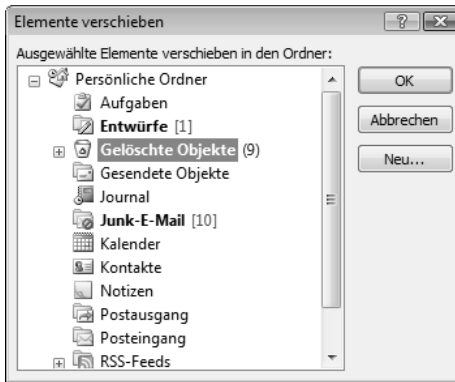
Elemente verschieben

? X

Ausgewählte Elemente verschieben in den Ordner:

Persönliche Ordner
Aufgaben
**Entwürfe** [1]
Gelöschte Objekte (9)
Gesendete Objekte
Journal
**Junk-E-Mail** [10]
Kalender
Kontakte
Notizen
Postausgang
Posteingang
RSS-Feeds

OK
Abbrechen
Neu...